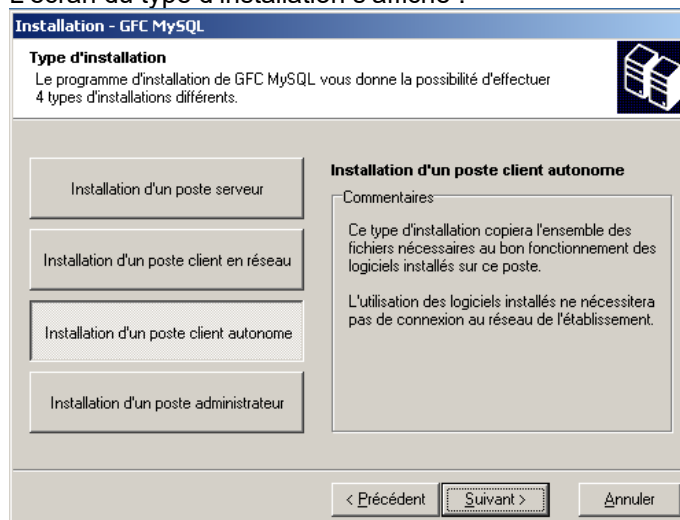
Installation - GFC MySQL

Type d'installation

Le programme d'installation de GFC MySQL vous donne la possibilité d'effectuer 4 types d'installations différents.

Installation d'un poste serveur

Installation d'un poste client en réseau

Installation d'un poste client autonome

Installation d'un poste administrateur

Installation d'un poste client autonome

Commentaires

Ce type d'installation copiera l'ensemble des fichiers nécessaires au bon fonctionnement des logiciels installés sur ce poste.

L'utilisation des logiciels installés ne nécessitera pas de connexion au réseau de l'établissement.

< Précédent

Suivant >

Annuler